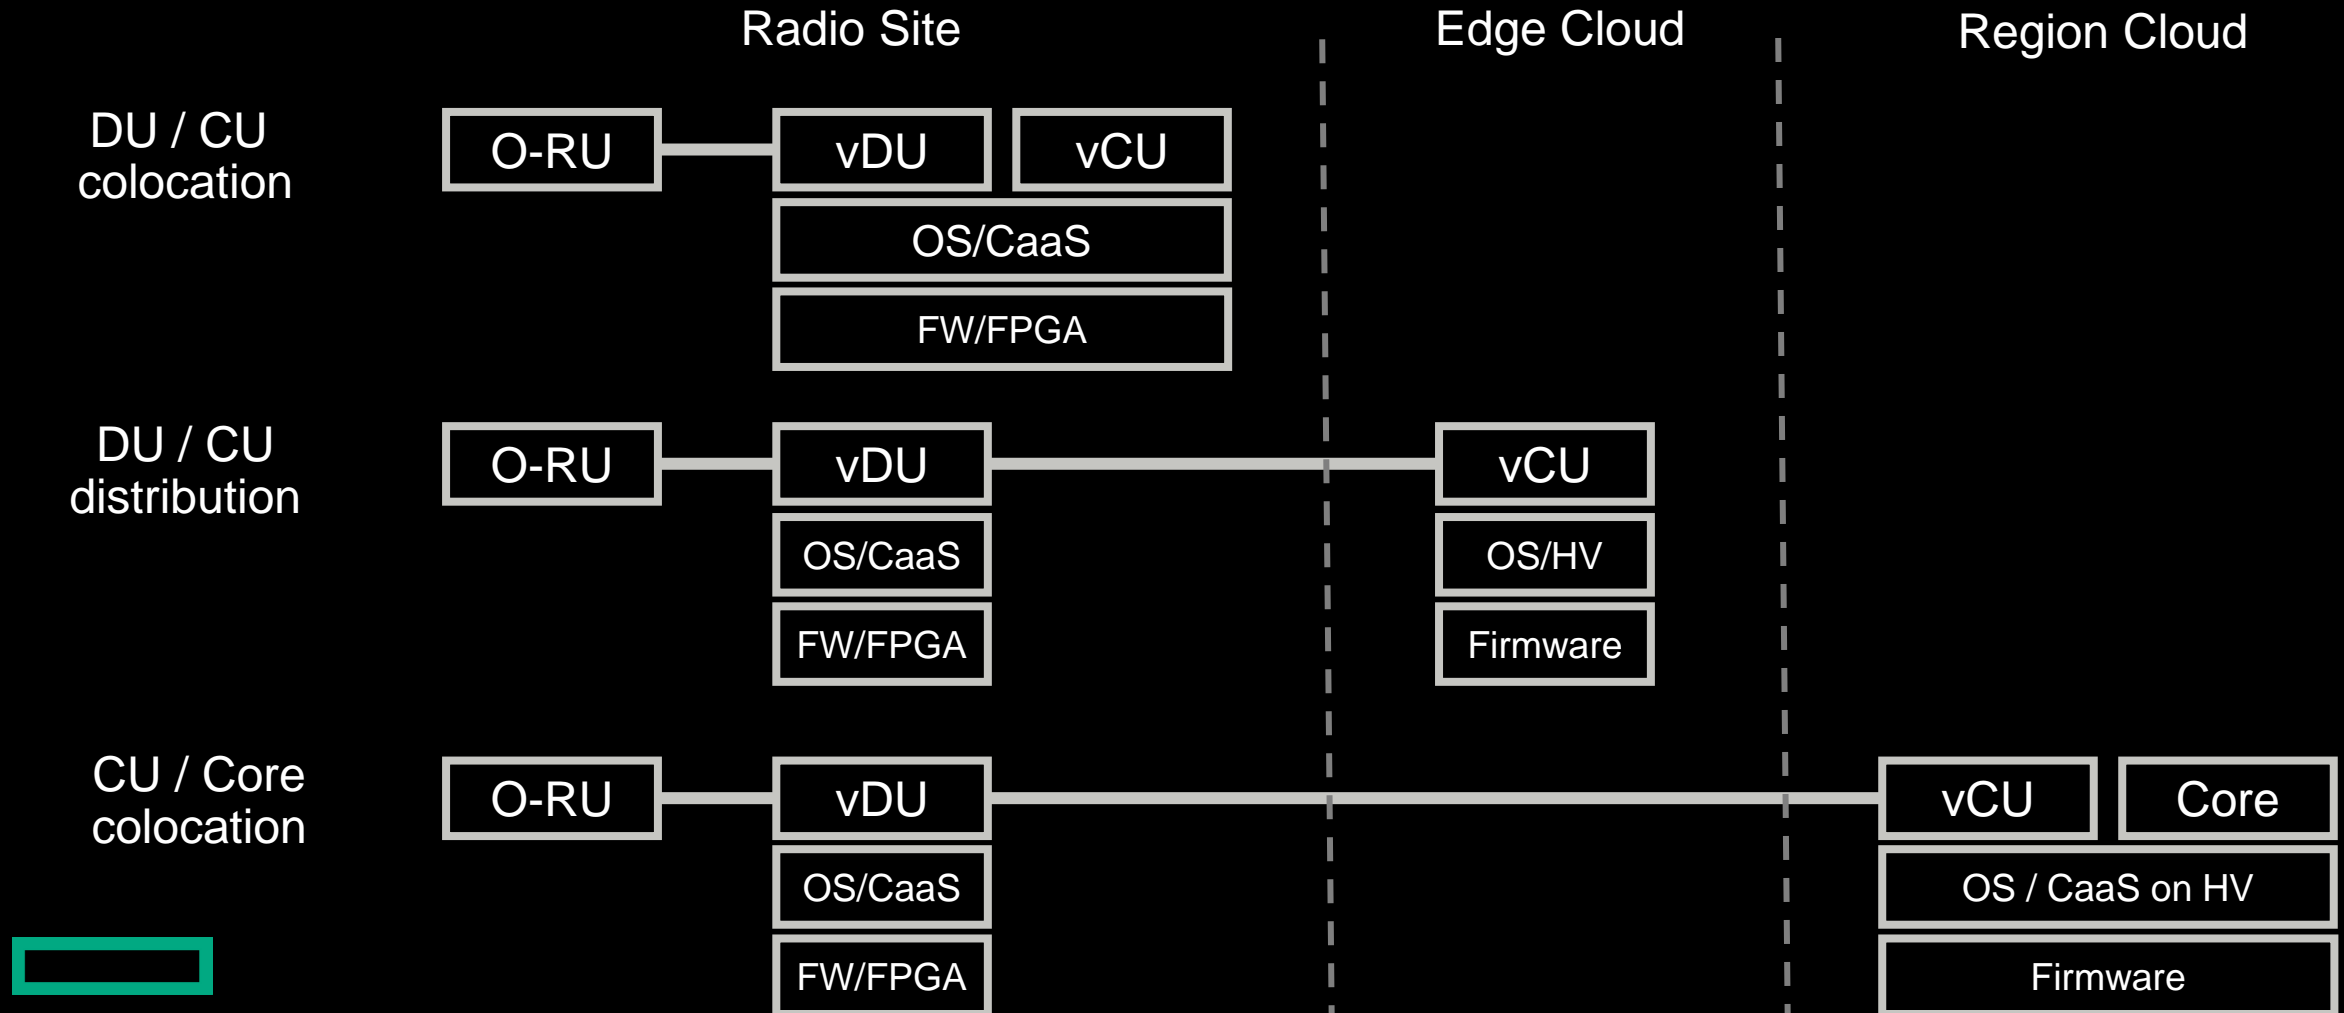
Radio Site
Edge Cloud
Region Cloud

DU / CU colocation
O-RU
vDU
vCU
OS/CaaS
FW/FPGA

DU / CU distribution
O-RU
vDU
OS/CaaS
FW/FPGA
vCU
OS/HV
Firmware

CU / Core colocation
O-RU
vDU
OS/CaaS
FW/FPGA
vCU
Core
OS / CaaS on HV
Firmware